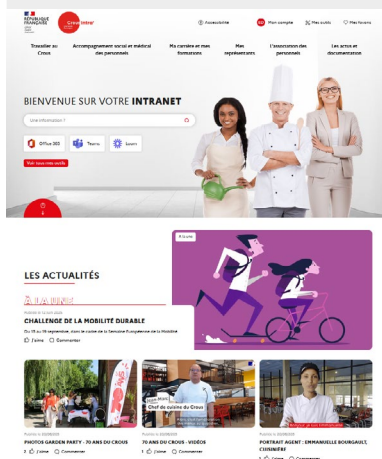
RÉPUBLIQUE FRANÇAISE

Crous intra!

Accessibilité Mon compte Mes outils Mes favoris

Travailler au Crous

Accompagnement social et médical des personnels

Ma carrière et mes formations

Mes représentants

L'association des personnels

Les actus et documentation

BIENVENUE SUR VOTRE INTRANET

Une information ?

Office 365

Teams

Saam

Voir tous mes outils

LES ACTUALITÉS

À LA UNE

Publié le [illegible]

CHALLENGE DE LA MOBILITÉ DURABLE

Du 16 au 30 septembre, dans le cadre de la Semaine Européenne de la Mobilité

J'aime Commenter

Publié le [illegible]

PHOTOS GARDEN PARTY - 70 ANS DU CROUS

J'aime Commenter

Chef de cuisine du Crous

Publié le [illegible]

70 ANS DU CROUS - VIDÉOS

J'aime Commenter

Publié le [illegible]

PORTRAIT AGENT : EMMANUELLE BOURGAULT, CUISINIÈRE

J'aime Commenter